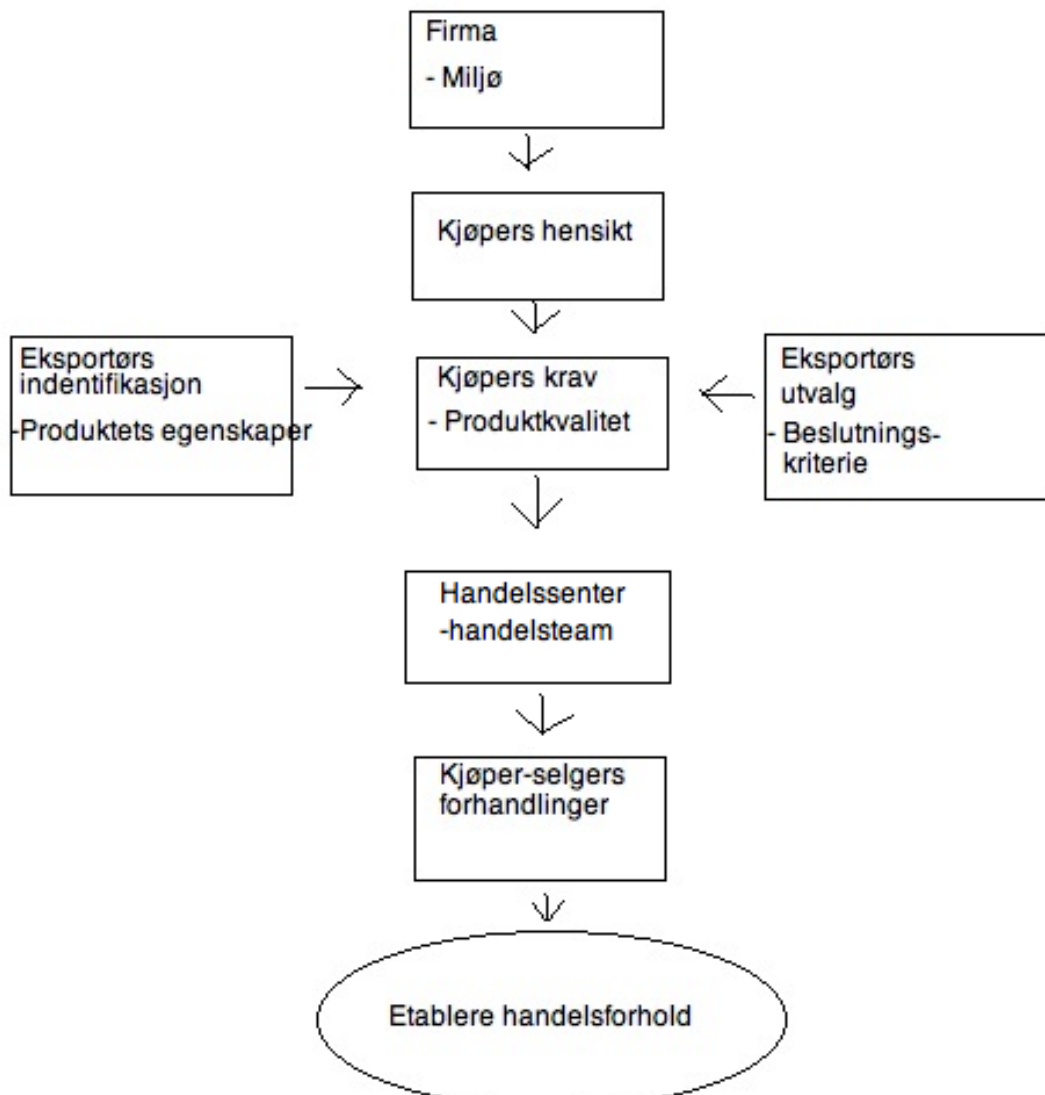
Firma
- Miljø

Kjøpers hensikt

Eksportørs indentifikasjon
-Produktets egenskaper

Kjøpers krav
- Produktkvalitet

Eksportørs utvalg
- Beslutningskriterie

Handelssenter
-handelsteam

Kjøper-selgers forhandlinger

Etablere handelsforhold